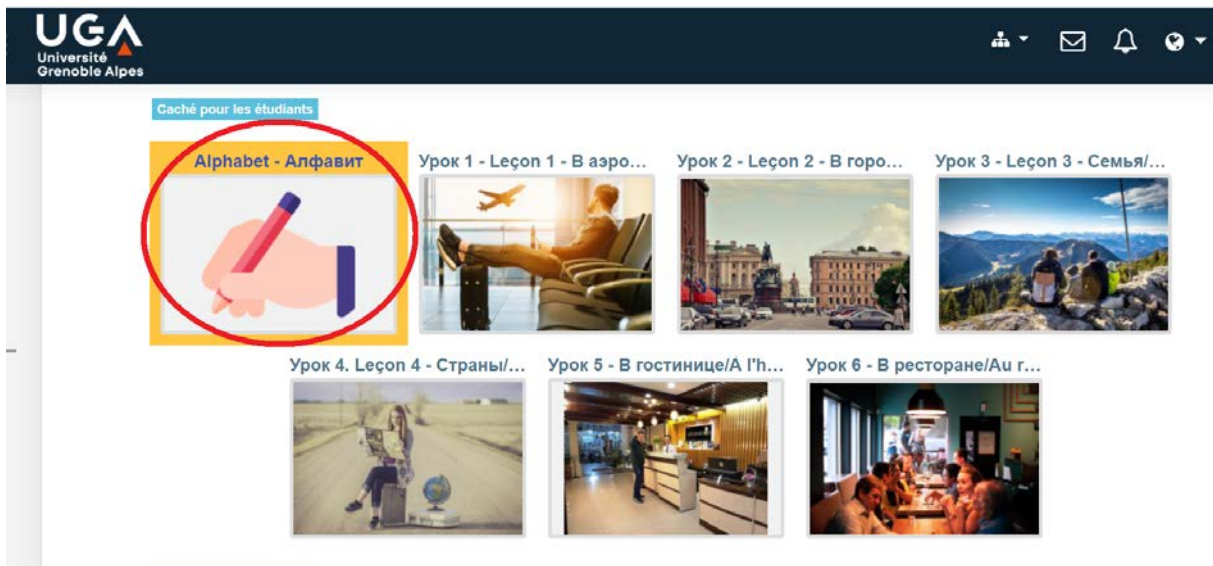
UGA
Université
Grenoble Alpes

Caché pour les étudiants

Alphabet - Алфавит

Урок 1 - Leçon 1 - В аэро...

Урок 2 - Leçon 2 - В горо...

Урок 3 - Leçon 3 - Семья/...

Урок 4. Leçon 4 - Страны/...

Урок 5 - В гостинице/A l'h...

Урок 6 - В ресторане/Au r...